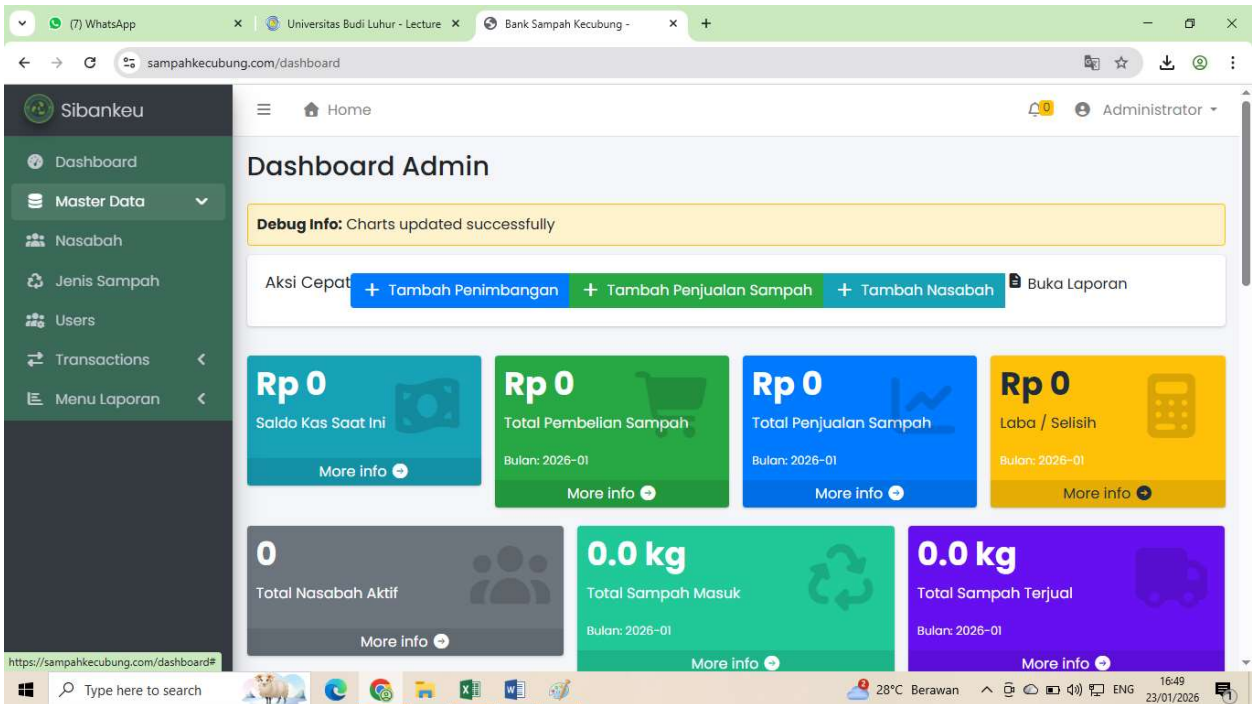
(7) WhatsApp
Universitas Budi Luhur - Lecture
Bank Sampah Kecubung -
sampahkecubung.com/dashboard

Sibankeu
Home
0
Administrator

Dashboard
Master Data
Nasabah
Jenis Sampah
Users
Transactions
Menu Laporan

Dashboard Admin

Debug Info: Charts updated successfully

Aksi Cepat
+ Tambah Penimbangan
+ Tambah Penjualan Sampah
+ Tambah Nasabah
Buka Laporan

Rp 0
Saldo Kas Saat Ini
More info

Rp 0
Total Pembelian Sampah
Bulan: 2026-01
More info

Rp 0
Total Penjualan Sampah
Bulan: 2026-01
More info

Rp 0
Laba / Selisih
Bulan: 2026-01
More info

0
Total Nasabah Aktif
More info

0.0 kg
Total Sampah Masuk
Bulan: 2026-01
More info

0.0 kg
Total Sampah Terjual
Bulan: 2026-01
More info

https://sampahkecubung.com/dashboard#
Type here to search
28°C Berawan
ENG
16:49
23/01/2026